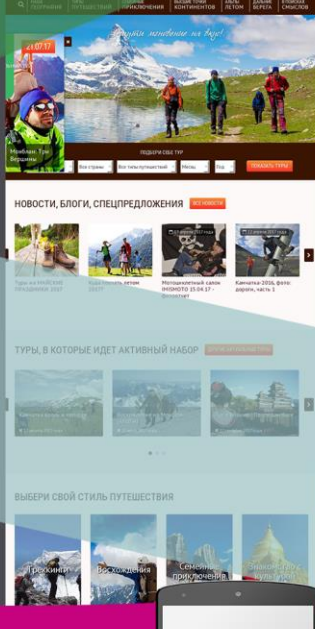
НАШИ ПОХОДЫ
ТУРЫ ПУТЕШЕСТВИЙ
ГОРНЫЕ ПРИКЛЮЧЕНИЯ
ВЫСШИЕ ТОЧКИ КОНТИНЕНТОВ
АЛЬПЫ ЛЕТОМ
ДАЛЬНИЕ БЕРЕГА
В ПОИСКАХ СМЫСЛОВ

Лучший мгновения на виду!

01:07:17

Монблан. Три Вершины

ПОДБЕРИ СЕБЕ ТУР
Все страны
Все типы путешествий
Месяц
Год
ПОКАЗАТЬ ТУРЫ

НОВОСТИ, БЛОГИ, СПЕЦПРЕДЛОЖЕНИЯ
ВСЕ НОВОСТИ

Туры на МАЙСКИЕ ПРАЗДНИКИ 2017
Куда поехать летом 2017?
Мотоциклетный салон IMOMOTO 15.04.17 – Фотоотчет
Камчатка-2016, фото: дорога, часть 1

ТУРЫ, В КОТОРЫЕ ИДЕТ АКТИВНЫЙ НАБОР
ВСЕ АКТИВНЫЕ ТУРЫ

ВЫБЕРИ СВОЙ СТИЛЬ ПУТЕШЕСТВИЯ

Треккинги
Восхождения
Семейные приключения
Знакомство с культурой